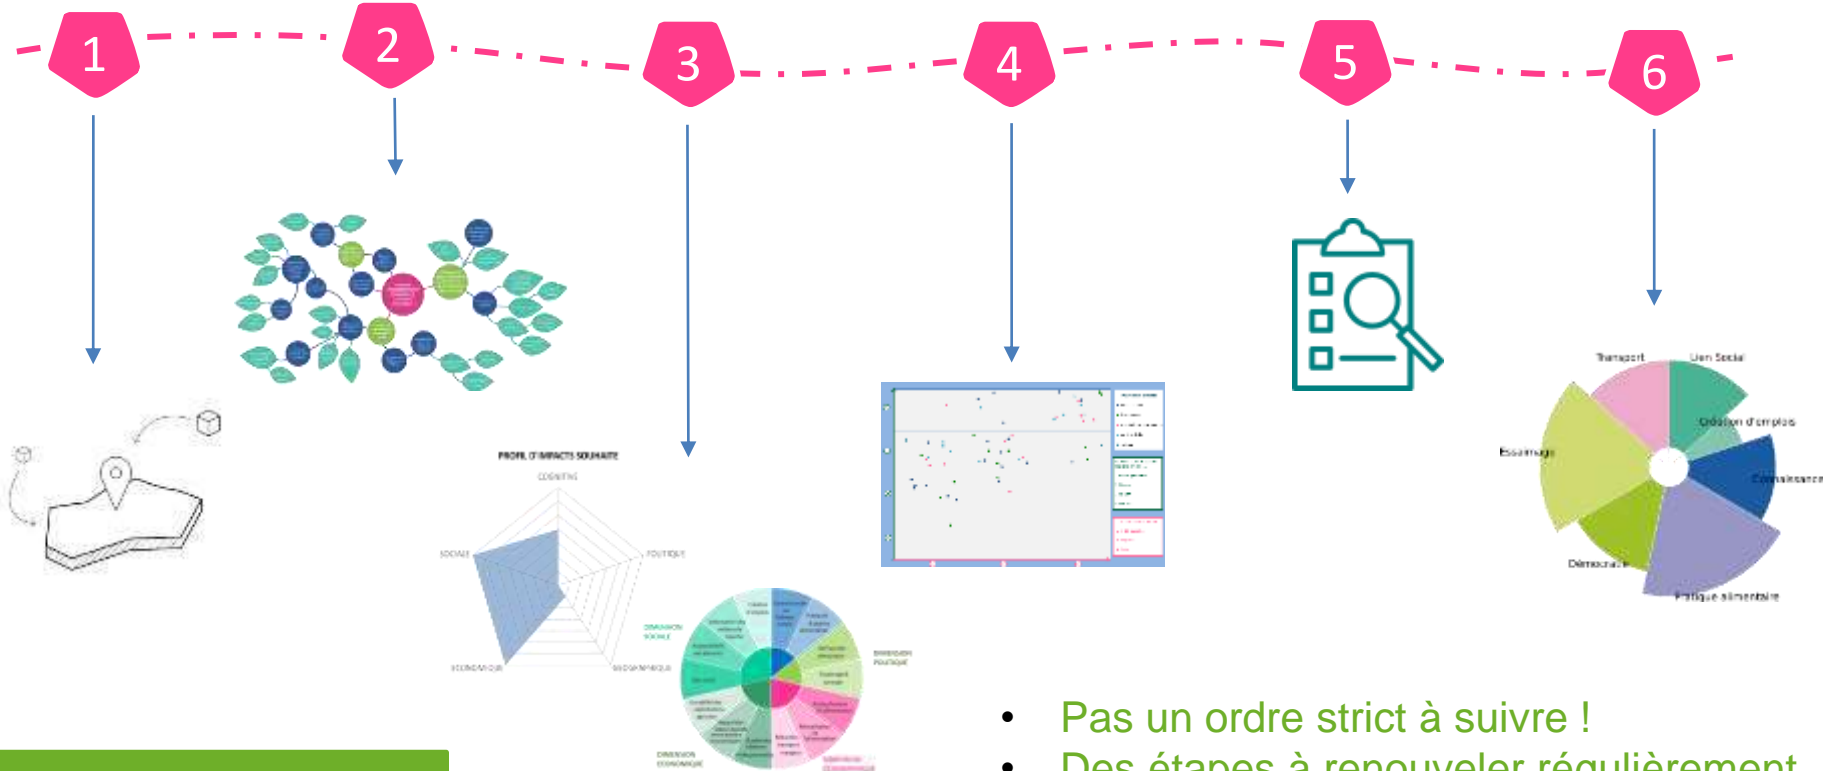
1

2

3

4

5

6

PROFIL D'IMPACTS SOUHAITE

COGNITIVE

SOCIALE

POLITIQUE

ECONOMIQUE

GEOGRAPHIQUE

DIMENSION SOCIALE

DIMENSION POLITIQUE

DIMENSION ECONOMIQUE

Transport

Lien Social

Création d'emplois

Essaimage

Connaissance

Démocratie

Pratique alimentaire

• Pas un ordre strict à suivre !

• Des étapes à renouveler régulièrement